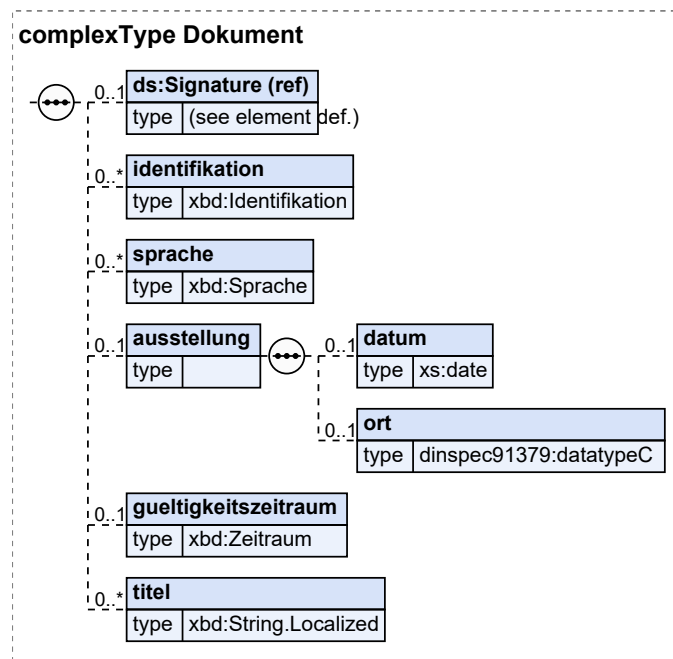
complexType Dokument

0..1 ds:Signature (ref)
type (see element def.)

0..* identifikation
type xbd:Identifikation

0..* sprache
type xbd:Sprache

0..1 ausstellung
type

0..1 datum
type xs:date

0..1 ort
type dinspec91379:datatypeC

0..1 gueltigkeitszeitraum
type xbd:Zeitraum

0..* titel
type xbd:String.Localized